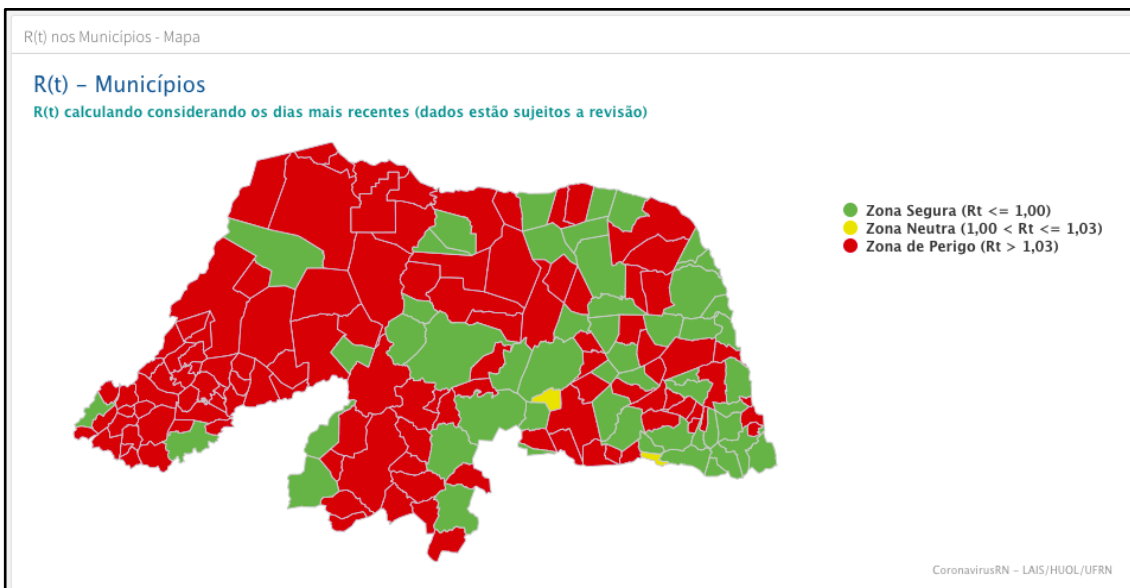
R(t) nos Municípios - Mapa

R(t) – Municípios

R(t) calculando considerando os dias mais recentes (dados estão sujeitos a revisão)

Zona Segura (Rt <= 1,00)
Zona Neutra (1,00 < Rt <= 1,03)
Zona de Perigo (Rt > 1,03)

CoronavirusRN – LAIS/HUOL/UFRN